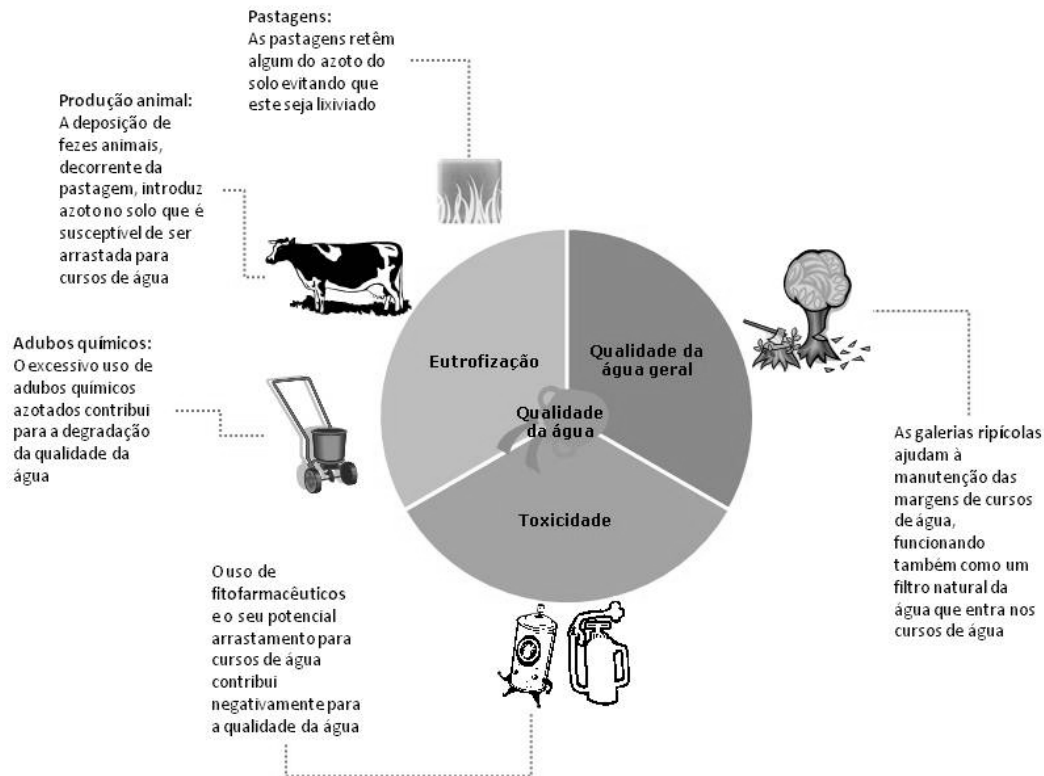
Pastagens:
As pastagens retêm algum do azoto do solo evitando que este seja lixiviado

Produção animal:
A deposição de fezes animais, decorrente da pastagem, introduz azoto no solo que é susceptível de ser arrastada para cursos de água

Adubos químicos:
O excessivo uso de adubos químicos azotados contribui para a degradação da qualidade da água

Eutrofização

Qualidade da água geral

Qualidade da água

Toxicidade

As galerias ripícolas ajudam à manutenção das margens de cursos de água, funcionando também como um filtro natural da água que entra nos cursos de água

O uso de fitofarmacêuticos e o seu potencial arrastamento para cursos de água contribui negativamente para a qualidade da água